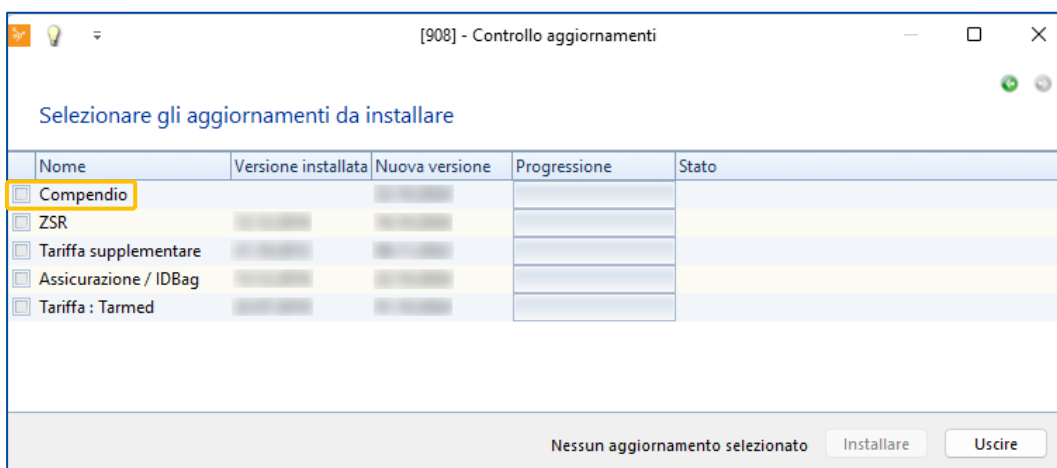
[908] - Controllo aggiornamenti

Selezionare gli aggiornamenti da installare

| Nome | Versione installata | Nuova versione | Progressione | Stato |
|---|---|---|---|---|
| Compendio | | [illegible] | | |
| ZSR | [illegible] | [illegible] | | |
| Tariffa supplementare | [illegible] | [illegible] | | |
| Assicurazione / IDBag | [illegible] | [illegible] | | |
| Tariffa : Tarmed | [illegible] | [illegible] | | |

Nessun aggiornamento selezionato Installare Uscire